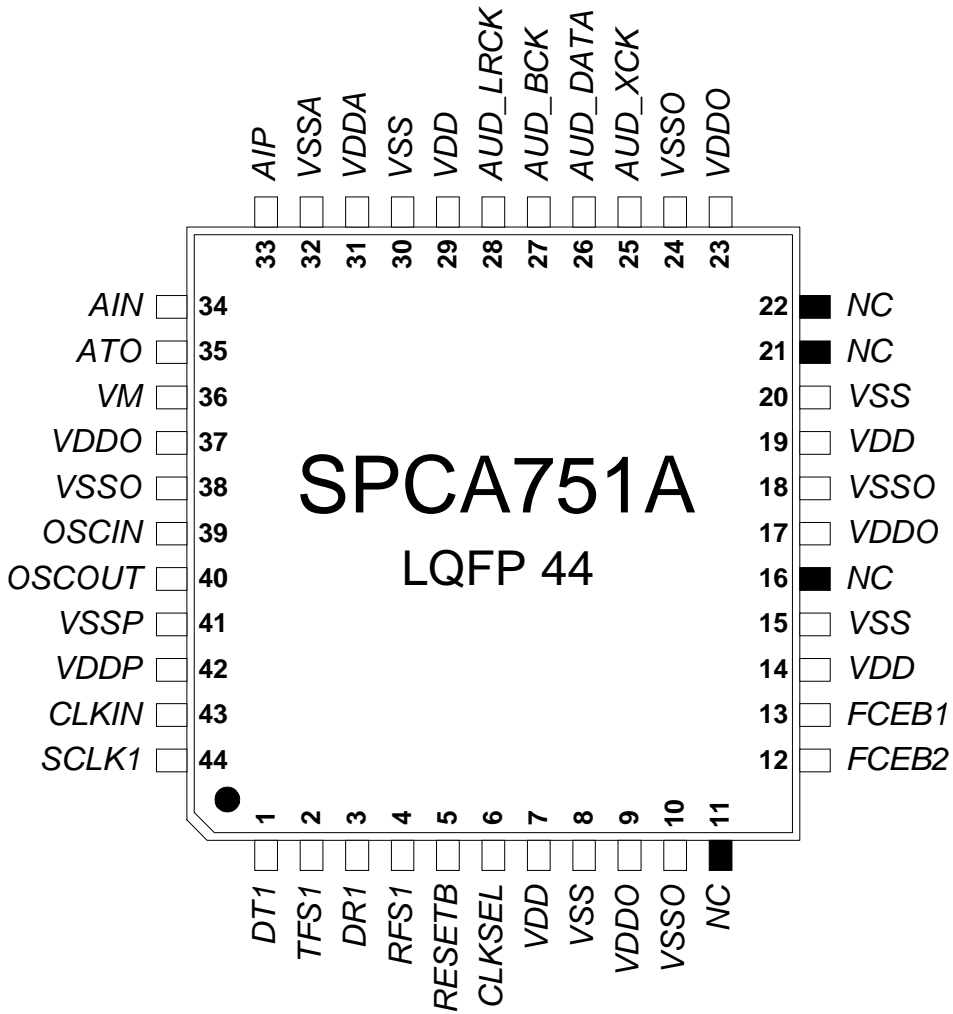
AIP
VSSA
VDDA
VSS
VDD
AUD_LRCK
AUD_BCK
AUD_DATA
AUD_XCK
VSSO
VDDO

33
32
31
30
29
28
27
26
25
24
23

AIN 34
ATO 35
VM 36
VDDO 37
VSSO 38
OSCIN 39
OSCOUT 40
VSSP 41
VDDP 42
CLKIN 43
SCLK1 44

22 NC
21 NC
20 VSS
19 VDD
18 VSSO
17 VDDO
16 NC
15 VSS
14 VDD
13 FCEB1
12 FCEB2

SPCA751A
LQFP 44

1
2
3
4
5
6
7
8
9
10
11

DT1
TFS1
DR1
RFS1
RESETB
CLKSEL
VDD
VSS
VDDO
VSSO
NC